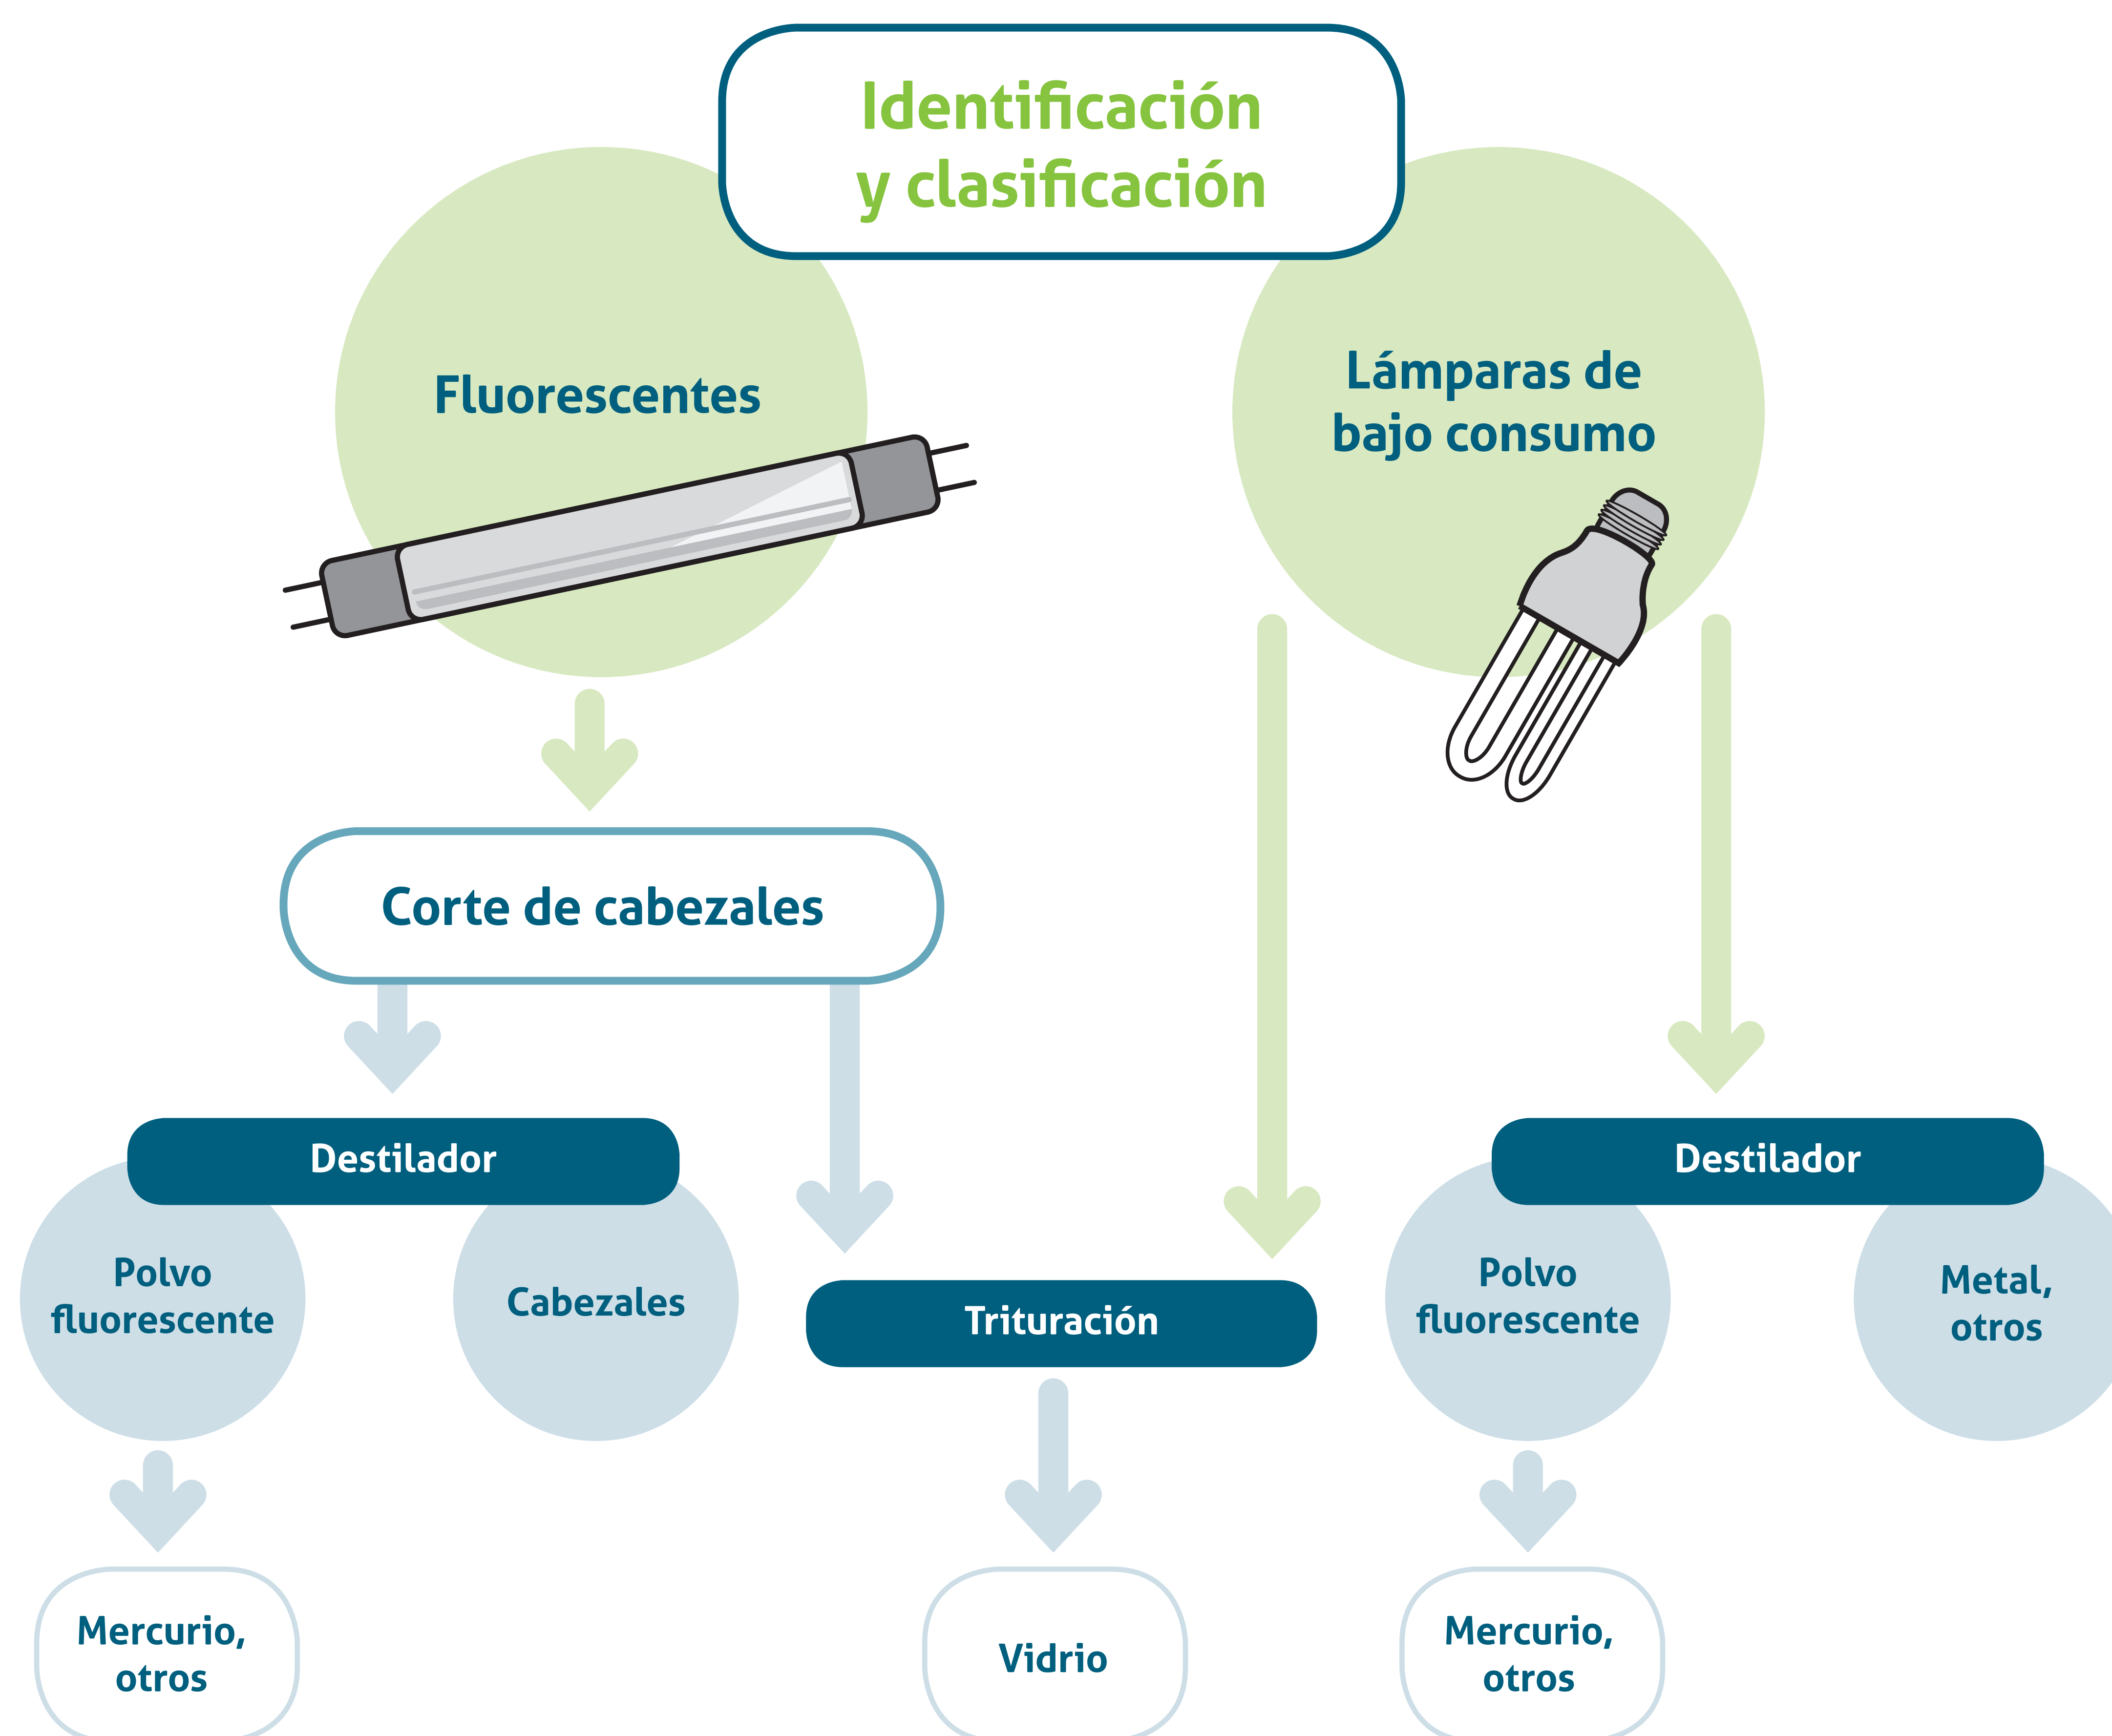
Identificación y clasificación

Fluorescentes

Lámparas de bajo consumo

Corte de cabezales

Destilador

Polvo fluorescente

Cabezales

Trituración

Destilador

Polvo fluorescente

Metal, otros

Mercurio, otros

Vidrio

Mercurio, otros